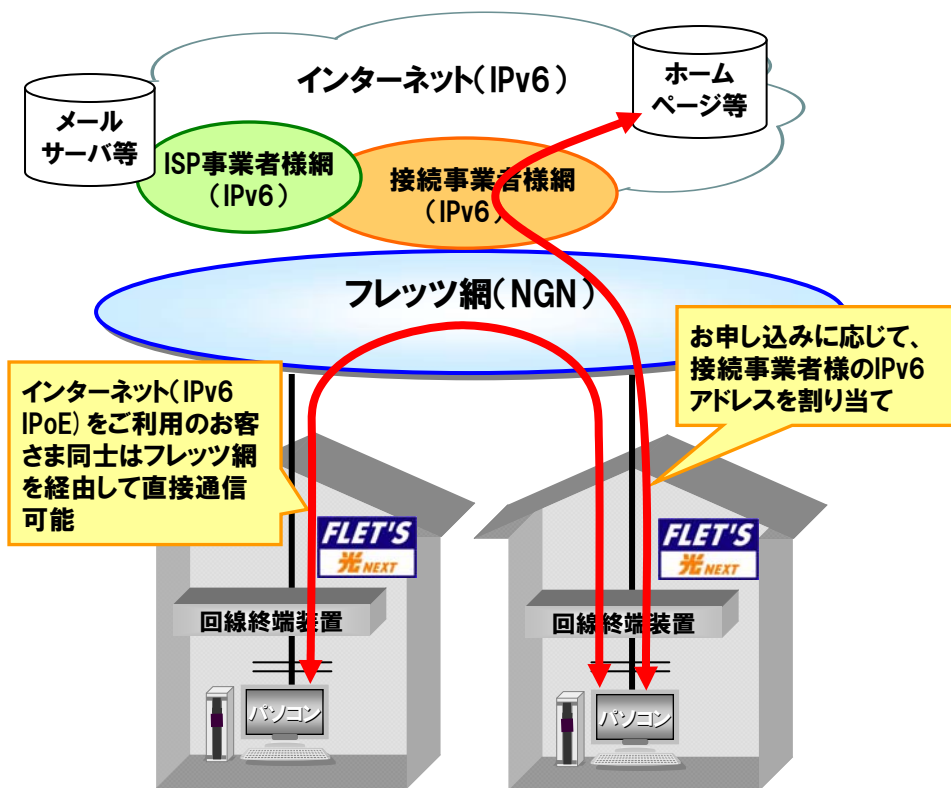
インターネット(IPv6)

ホームページ等

メールサーバ等

ISP事業者様網
(IPv6)

接続事業者様網
(IPv6)

フレッツ網(NGN)

お申し込みに応じて、接続事業者様のIPv6アドレスを割り当て

インターネット(IPv6 IPoE)をご利用のお客さま同士はフレッツ網を経由して直接通信可能

FLET'S 光 NEXT

FLET'S 光 NEXT

回線終端装置

回線終端装置

パソコン

パソコン